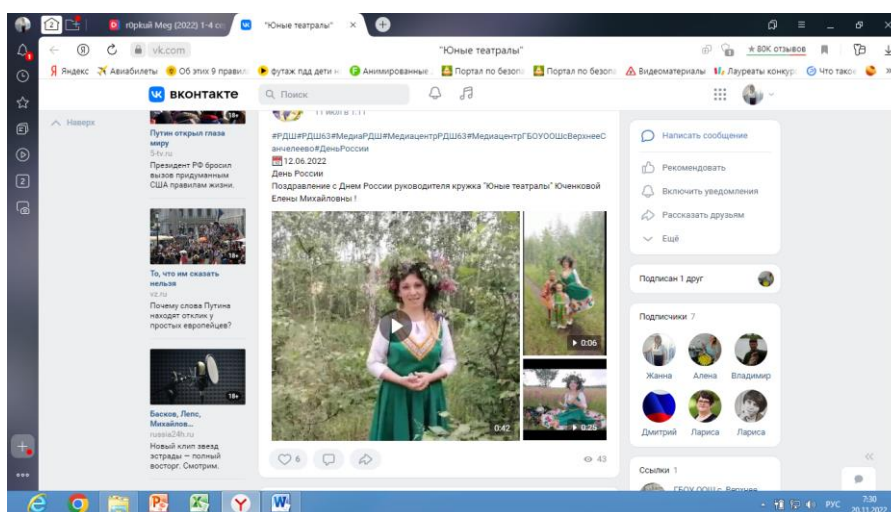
r0pkaй Meg (2022) 1-4 c
"Юные театралы"
vk.com
"Юные театралы"
★ 80K отзывов
Яндекс Авиабилеты Об этих 9 правил футаж пдд дети Анимированные Портал по безопа Портал по безопа Видеоматериалы Лауреаты конкур Что такое
ВКОНТАКТЕ
Поиск
Наверх
Путин открыл глаза миру
5-tv.ru
Президент РФ бросил вызов придуманным США правилам жизни.
То, что им сказать нельзя
vz.ru
Почему слова Путина находят отклик у простых европейцев?
Басков, Лепс, Михайлов...
russia24h.ru
Новый клип звезд эстрады — полный восторг. Смотрим.
11 июн в 1:11
#РДШ#РДШ63#МедиаРДШ#МедиацентрРДШ63#МедиацентрГБОУООШсВерхнееСанчелеево#ДеньРоссии
12.06.2022
День России
Поздравление с Днем России руководителя кружка "Юные театралы" Юченковой Елены Михайловны !
0:42
0:06
0:25
6
43
Написать сообщение
Рекомендовать
Включить уведомления
Рассказать друзьям
Ещё
Подписан 1 друг
Подписчики 7
Жанна
Алена
Владимир
Дмитрий
Лариса
Лариса
Ссылки 1
ГБОУ ООШ с. Верхнее
РУС
7:30
20.11.2022